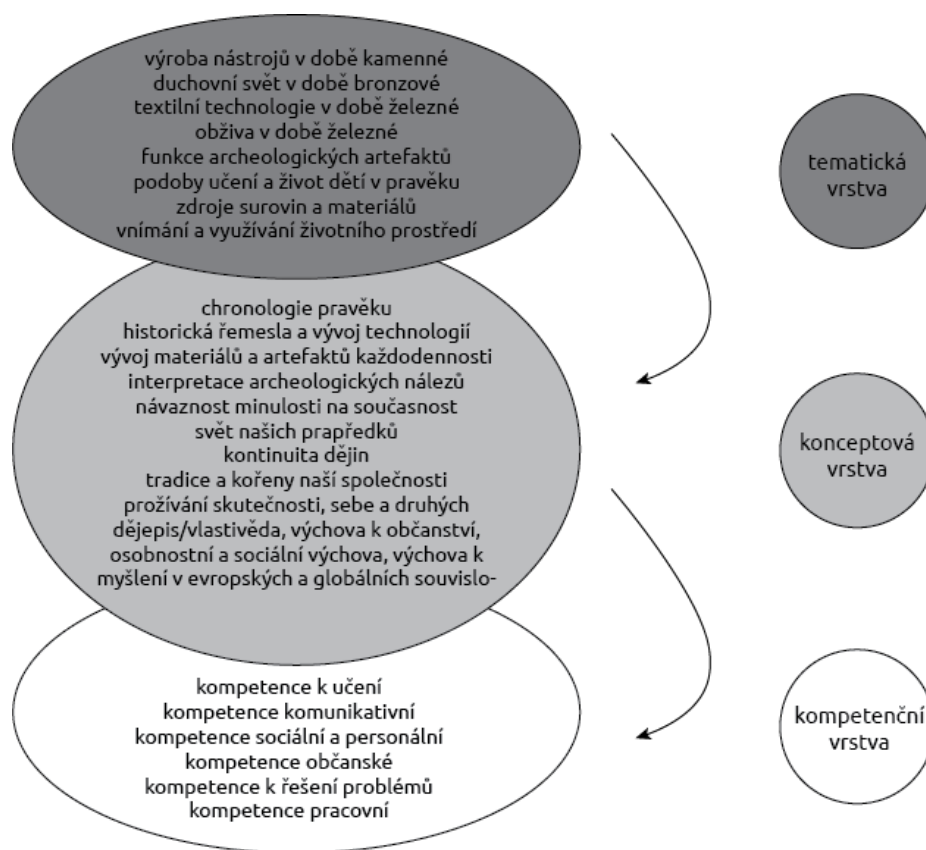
výroba nástrojů v době kamenné
duchovní svět v době bronzové
textilní technologie v době železné
obživa v době železné
funkce archeologických artefaktů
podoby učení a život dětí v pravěku
zdroje surovin a materiálů
vnímání a využívání životního prostředí

tematická vrstva

chronologie pravěku
historická řemesla a vývoj technologií
vývoj materiálů a artefaktů každodennosti
interpretace archeologických nálezů
návaznost minulosti na současnost
svět našich prapředků
kontinuita dějin
tradice a kořeny naší společnosti
prožívání skutečnosti, sebe a druhých
dějepis/vlastivěda, výchova k občanství,
osobnostní a sociální výchova, výchova k
myšlení v evropských a globálních souvislo-

konceptová vrstva

kompetence k učení
kompetence komunikativní
kompetence sociální a personální
kompetence občanské
kompetence k řešení problémů
kompetence pracovní

kompetenční vrstva